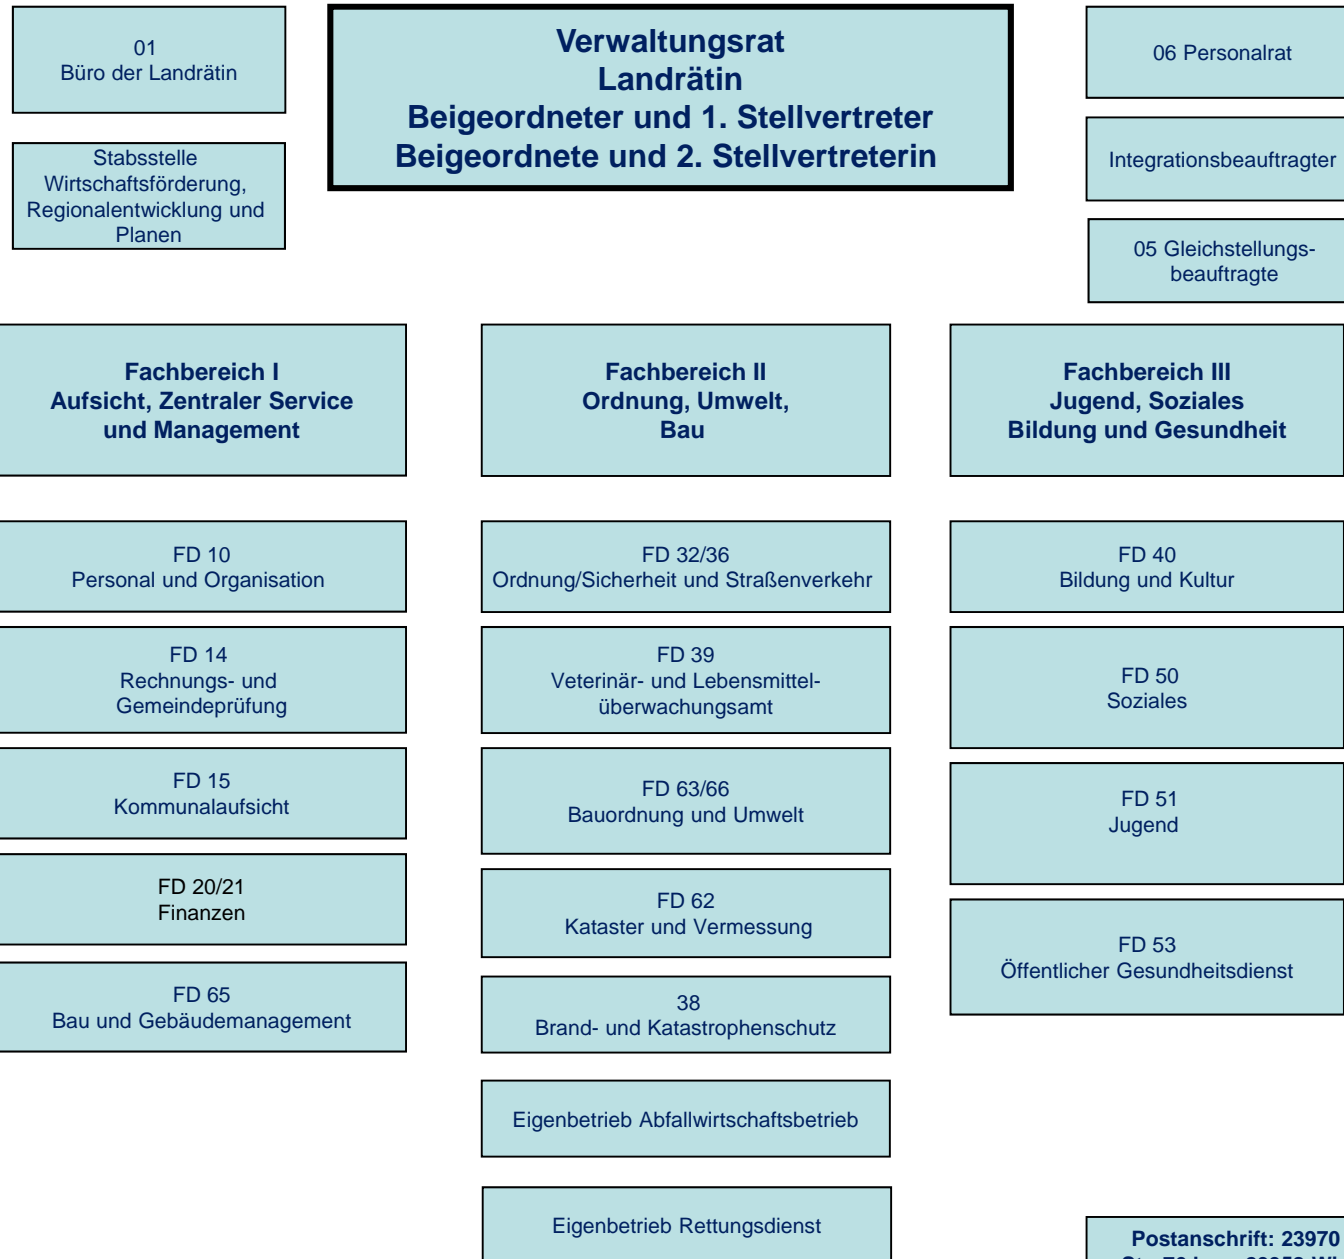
01
Büro der Landrätin

Stabsstelle
Wirtschaftsförderung, Regionalentwicklung und Planen

**Verwaltungsrat**
**Landrätin**
**Beigeordneter und 1. Stellvertreter**
**Beigeordnete und 2. Stellvertreterin**

06 Personalrat

Integrationsbeauftragter

05 Gleichstellungsbeauftragte

**Fachbereich I**
**Aufsicht, Zentraler Service und Management**

FD 10
Personal und Organisation

FD 14
Rechnungs- und Gemeindeprüfung

FD 15
Kommunalaufsicht

FD 20/21
Finanzen

FD 65
Bau und Gebäudemanagement

**Fachbereich II**
**Ordnung, Umwelt, Bau**

FD 32/36
Ordnung/Sicherheit und Straßenverkehr

FD 39
Veterinär- und Lebensmittelüberwachungsamt

FD 63/66
Bauordnung und Umwelt

FD 62
Kataster und Vermessung

38
Brand- und Katastrophenschutz

Eigenbetrieb Abfallwirtschaftsbetrieb

Eigenbetrieb Rettungsdienst

**Fachbereich III**
**Jugend, Soziales Bildung und Gesundheit**

FD 40
Bildung und Kultur

FD 50
Soziales

FD 51
Jugend

FD 53
Öffentlicher Gesundheitsdienst

**Postanschrift: 23970**
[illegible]